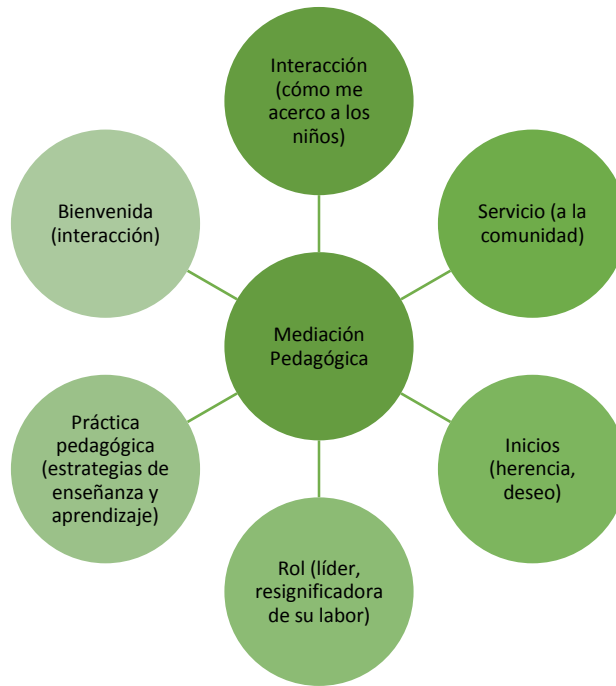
Interacción (cómo me acerco a los niños)

Servicio (a la comunidad)

Inicios (herencia, deseo)

Rol (líder, resignificadora de su labor)

Práctica pedagógica (estrategias de enseñanza y aprendizaje)

Bienvenida (interacción)

Mediación Pedagógica